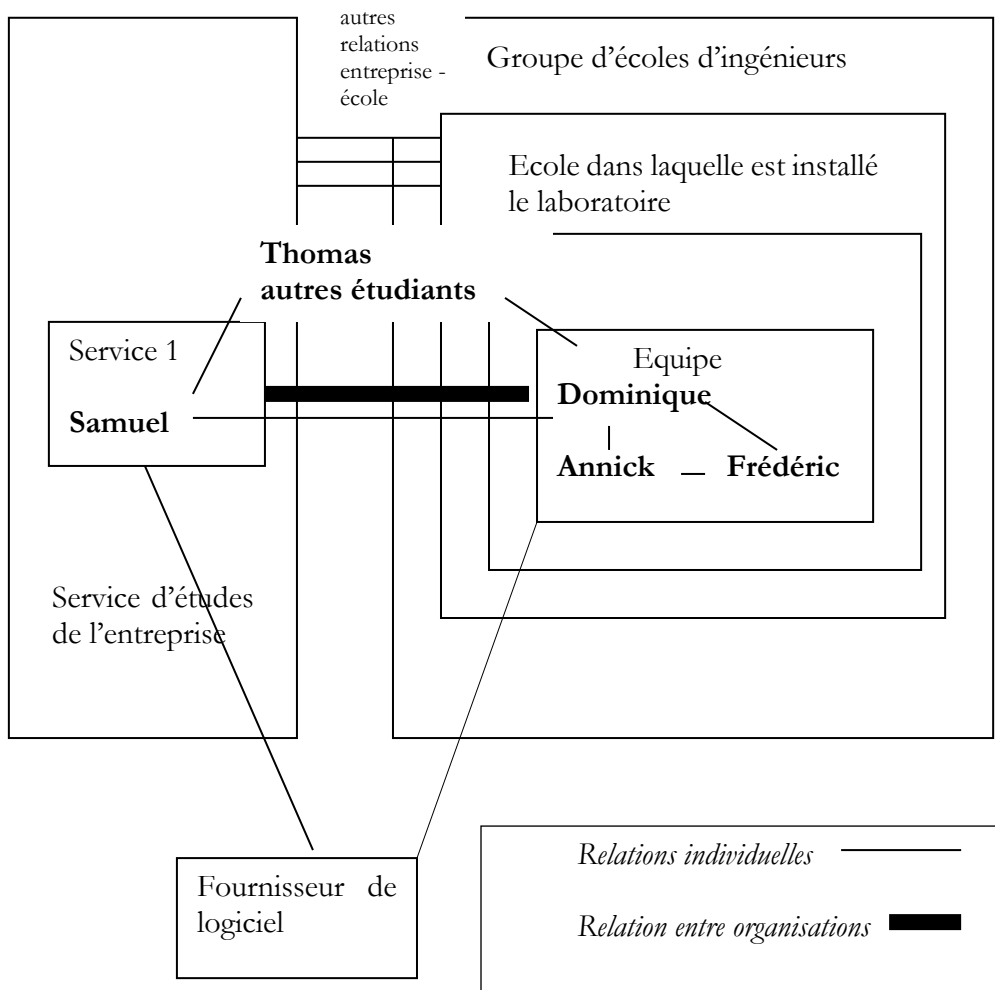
autres relations entreprise - école

Groupe d'écoles d'ingénieurs

Ecole dans laquelle est installé le laboratoire

**Thomas**
**autres étudiants**

Service 1

**Samuel**

Equipe

**Dominique**

**Annick**

**Frédéric**

Service d'études de l'entreprise

Fournisseur de logiciel

*Relations individuelles*

*Relation entre organisations*